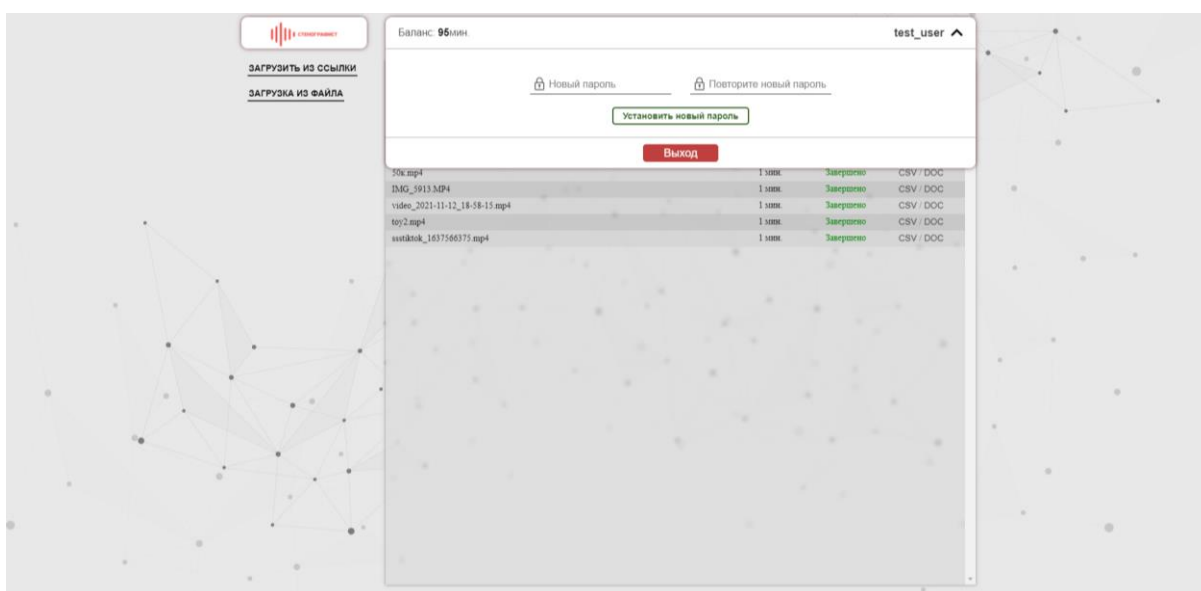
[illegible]

ЗАГРУЗИТЬ ИЗ ССЫЛКИ

ЗАГРУЗКА ИЗ ФАЙЛА

Баланс: 95мин.

test_user

Новый пароль

Повторите новый пароль

Установить новый пароль

Выход

| | | | |
|---|---|---|---|
| 50к.mp4 | 1 мин. | Завершено | CSV / DOC |
| IMG_5913.MP4 | 1 мин. | Завершено | CSV / DOC |
| video_2021-11-12_18-58-15.mp4 | 1 мин. | Завершено | CSV / DOC |
| toy2.mp4 | 1 мин. | Завершено | CSV / DOC |
| ssstiktok_1637566375.mp4 | 1 мин. | Завершено | CSV / DOC |